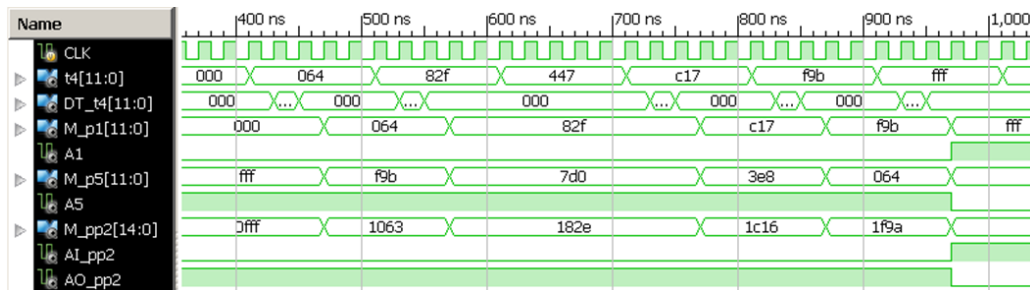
Name

400 ns 500 ns 600 ns 700 ns 800 ns 900 ns 1,000

CLK
t4[11:0] 000 064 82f 447 c17 f9b fff
DT_t4[11:0] 000 ... 000 ... 000 ... 000 ... 000 ...
M_p1[11:0] 000 064 82f c17 f9b fff
A1
M_p5[11:0] fff f9b 7d0 3e8 064
A5
M_pp2[14:0] 0fff 1063 182e 1c16 1f9a
AI_pp2
AO_pp2